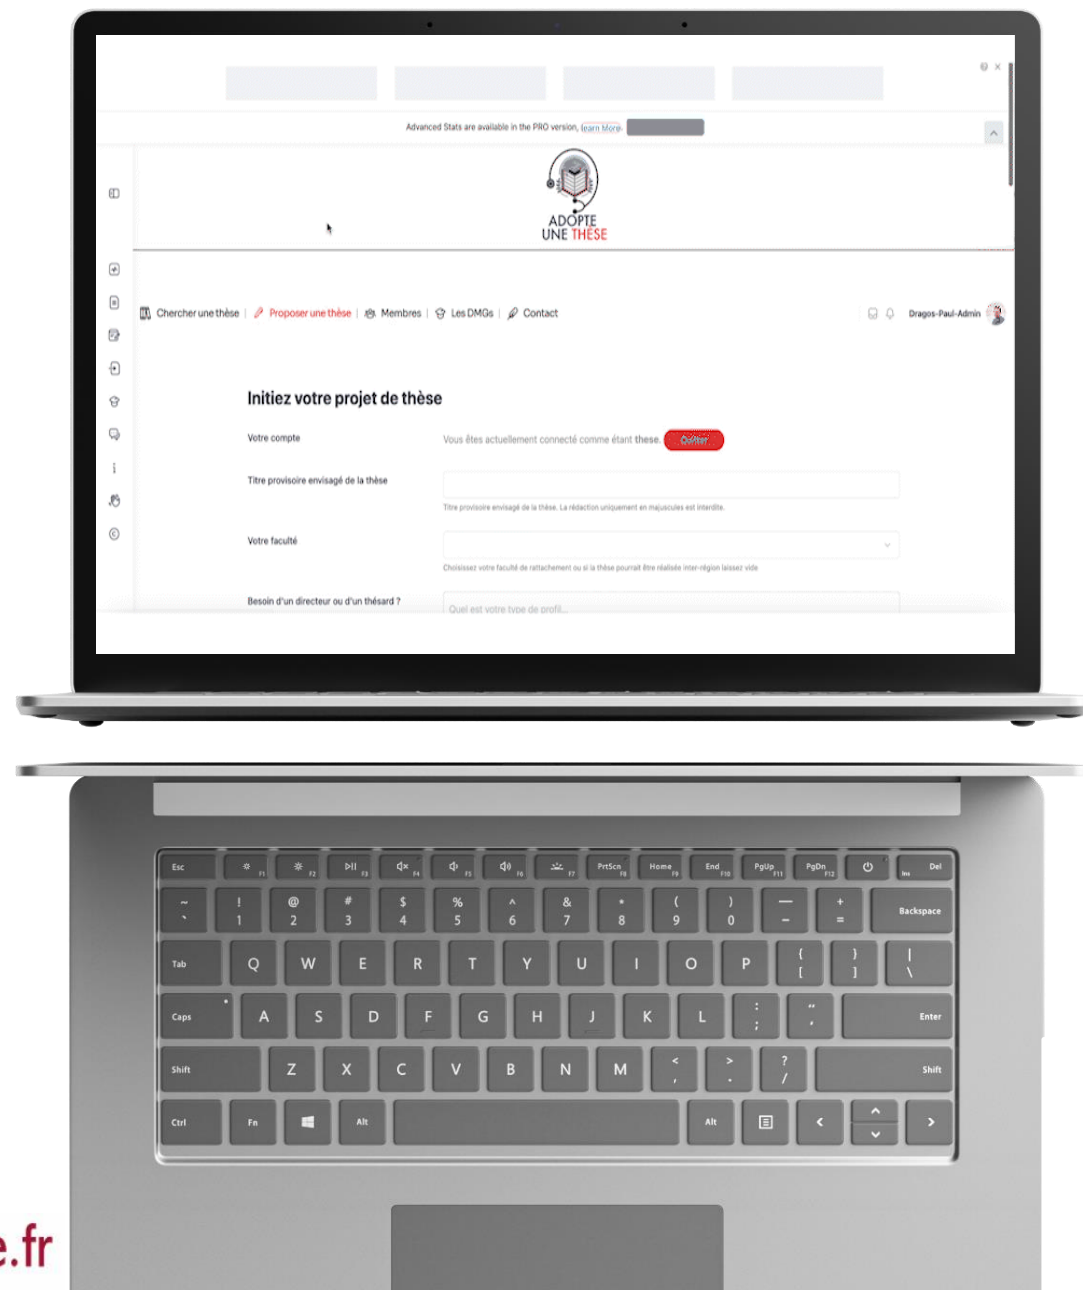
Advanced Stats are available in the PRO version, learn More

ADOPTE UNE THÈSE

Chercher une thèse | Proposer une thèse | Membres | Les DMGs | Contact

Dragos-Paul-Admin

Initiez votre projet de thèse

Votre compte

Vous êtes actuellement connecté comme étant these. Quitter

Titre provisoire envisagé de la thèse

Titre provisoire envisagé de la thèse. La rédaction uniquement en majuscules est interdite.

Votre faculté

Choisissez votre faculté de rattachement ou si la thèse pourrait être réalisée inter-région laissez vide

Besoin d'un directeur ou d'un thésard ?

Quel est votre type de profil...

Esc F1 F2 F3 F4 F5 F6 F7 PrtScn F8 Home F9 End F10 PgUp F11 PgDn F12 Del Ins

~ ` ! 1 @ 2 # 3 $ 4 % 5 ^ 6 & 7 * 8 ( 9 ) 0 — - + = Backspace

Tab Q W E R T Y U I O P { [ } ] | \

Caps A S D F G H J K L : ; " ' Enter

Shift Z X C V B N M < , > . ? / Shift

Ctrl Fn Alt Alt

e.fr